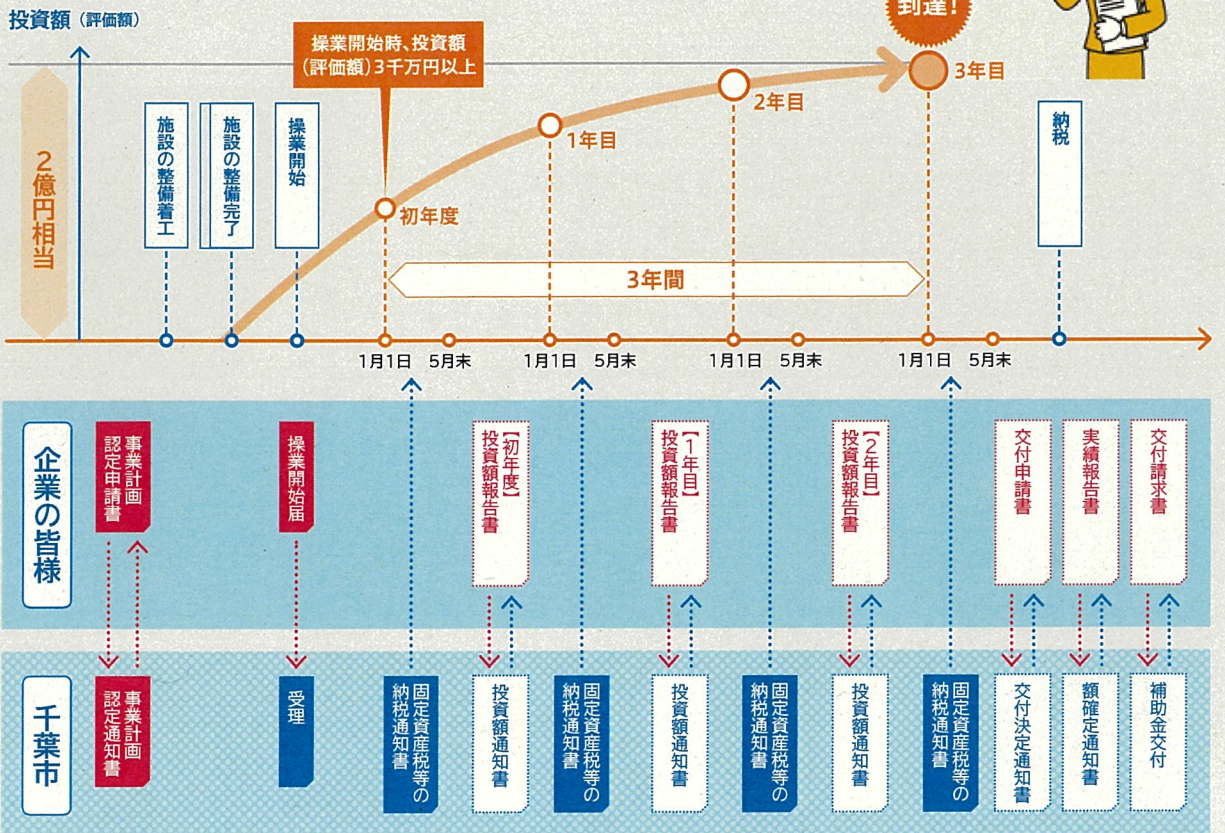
投資額（評価額）

到達！

操業開始時、投資額（評価額）3千万円以上

3年目

2年目

1年目

初年度

2億円相当

施設の整備着工

施設の整備完了

操業開始

納税

3年間

1月1日　5月末　1月1日　5月末　1月1日　5月末　1月1日　5月末

企業の皆様

事業計画認定申請書

操業開始届

【初年度】投資額報告書

【1年目】投資額報告書

【2年目】投資額報告書

交付申請書

実績報告書

交付請求書

千葉市

事業計画認定通知書

受理

固定資産税等の納税通知書

投資額通知書

固定資産税等の納税通知書

投資額通知書

固定資産税等の納税通知書

投資額通知書

固定資産税等の納税通知書

交付決定通知書

額確定通知書

補助金交付